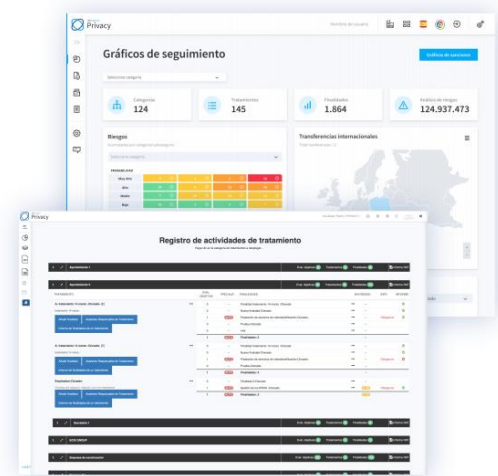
Privacy

Nombre de usuario

Gráficos de seguimiento

Gráficos de seguimiento

Seleccione categoría

Categorías
124

Tratamientos
145

Finalidades
1.864

Análisis de riesgos
124.937.473

Riesgos

Transferencias internacionales

Muy alto
Alto
Medio
Bajo

Privacy

Registro de actividades de tratamiento

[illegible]